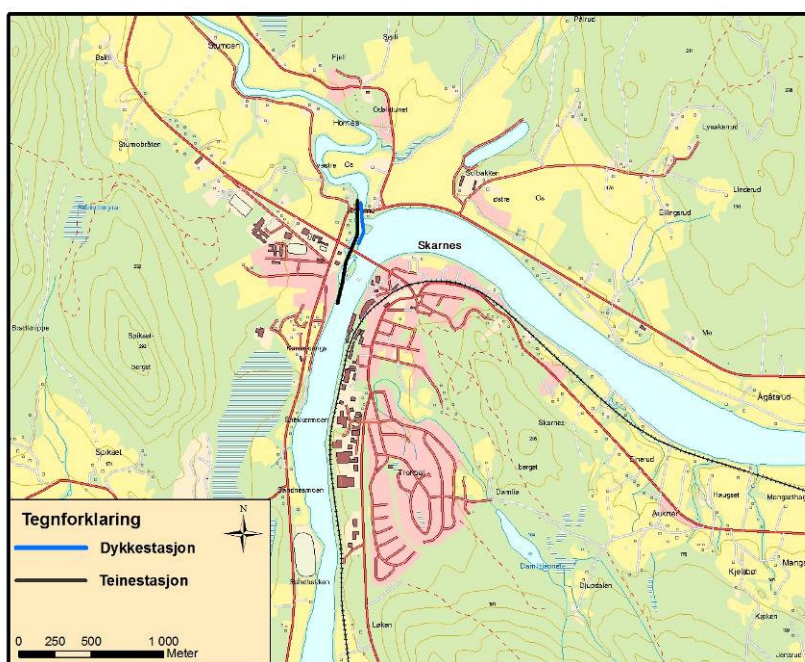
Pålrud
Sysli
Stumoen
Fjell
Balli
Odalstunet
Hornås
Stumobråten
vestre
Os
Solbakken
østre
Os
Lysakerrud
Linderud
Ellingsrud
Skarnes
Bratteberget
Spikset
berget
Mo
Ågårdsrud
Skarnes
Spikkerudmoen
Berget
Einerud
Thorsrud
Damlia
Haugset
Mongarthaug
Spikset
Aukner
Sandnesmoen
Kjelsbo
Damlia
Djupdalen
Mangs
Kjølen
Løken
Tegnforklaring
N
Dykkestasjon
Teinestasjon
0 250 500 1 000
Meter